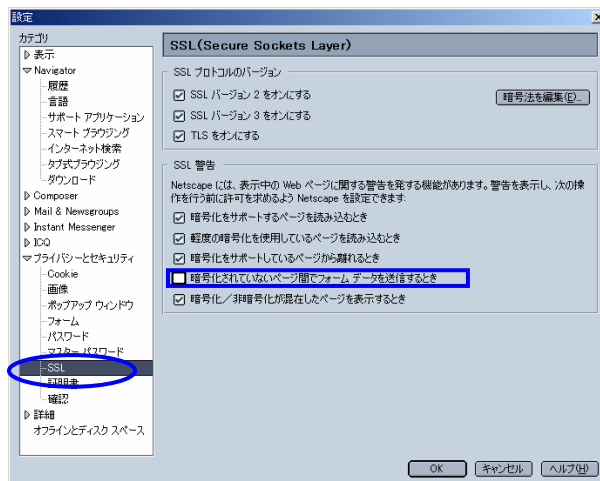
設定

カテゴリ
▷ 表示
▽ Navigator
履歴
言語
サポート アプリケーション
スマート ブラウジング
インターネット検索
タブ式ブラウジング
ダウンロード
▷ Composer
▷ Mail & Newsgroups
▷ Instant Messenger
▷ ICQ
▽ プライバシーとセキュリティ
Cookie
画像
ポップアップ ウィンドウ
フォーム
パスワード
マスター パスワード
SSL
証明書
確認
▷ 詳細
オフラインとディスク スペース

SSL(Secure Sockets Layer)

SSL プロトコルのバージョン
☑ SSL バージョン 2 をオンにする
☑ SSL バージョン 3 をオンにする
☑ TLS をオンにする
暗号法を編集(E)...

SSL 警告
Netscape には、表示中の Web ページに関する警告を発する機能があります。警告を表示し、次の操作を行う前に許可を求めるよう Netscape を設定できます:
☑ 暗号化をサポートするページを読み込むとき
☑ 軽度の暗号化を使用しているページを読み込むとき
☑ 暗号化をサポートしているページから離れるとき
☐ 暗号化されていないページ間でフォーム データを送信するとき
☑ 暗号化/非暗号化が混在したページを表示するとき

OK キャンセル ヘルプ(H)